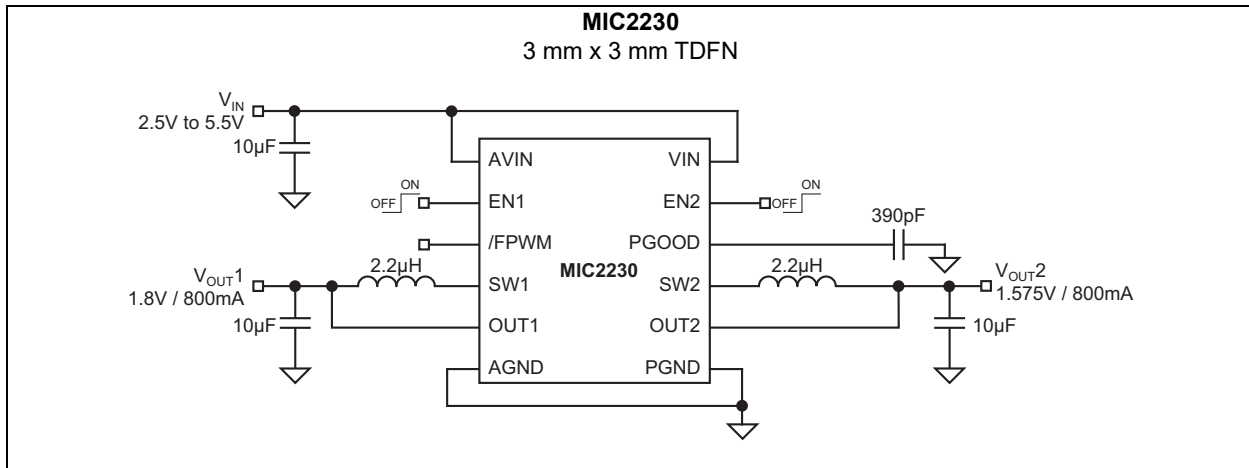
**MIC2230**
3 mm x 3 mm TDFN

$V_{IN}$
2.5V to 5.5V

10µF

AVIN
VIN

ON
OFF
EN1
EN2
ON
OFF

/FPWM
PGOOD
390pF

$V_{OUT}1$
1.8V / 800mA
2.2µH
SW1
MIC2230
SW2
2.2µH
$V_{OUT}2$
1.575V / 800mA

10µF
OUT1
OUT2
10µF

AGND
PGND